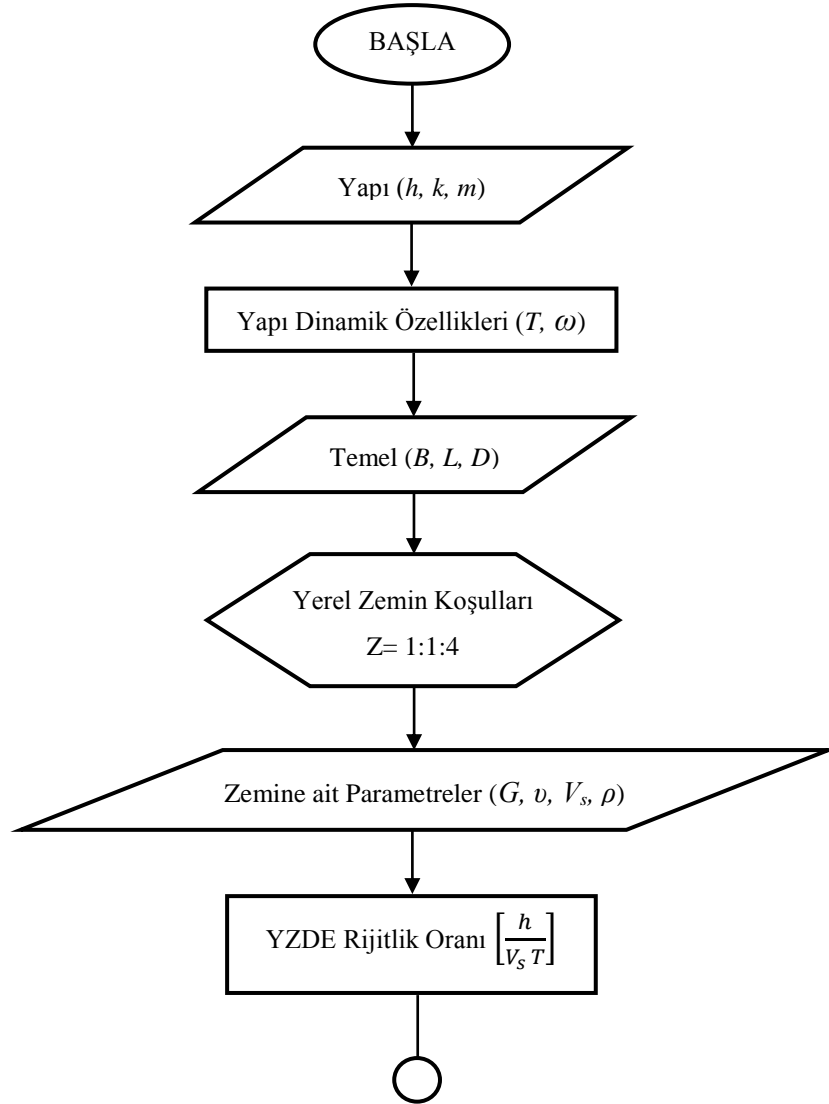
BAŞLA

Yapı ($h$, $k$, $m$)

Yapı Dinamik Özellikleri ($T$, $\omega$)

Temel ($B$, $L$, $D$)

Yerel Zemin Koşulları

Z= 1:1:4

Zemine ait Parametreler ($G$, $\upsilon$, $V_s$, $\rho$)

YZDE Rijitlik Oranı $\left[\frac{h}{V_s\, T}\right]$